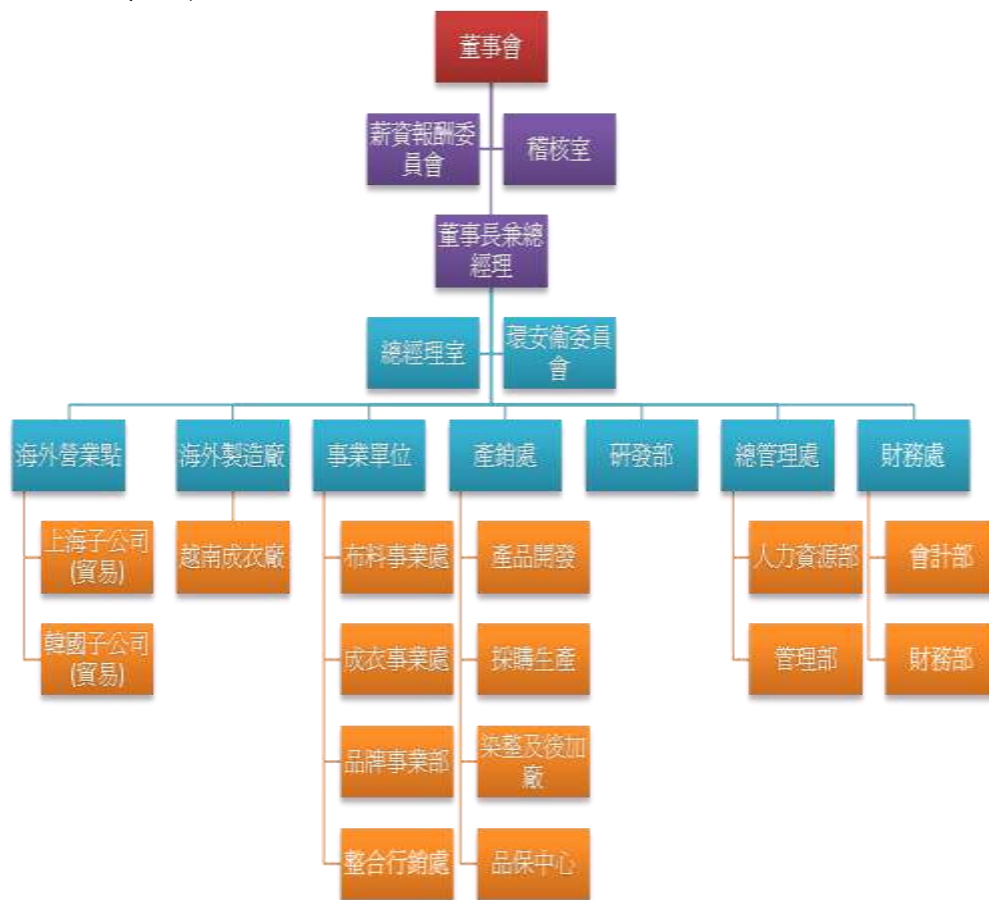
董事會

薪資報酬委員會

稽核室

董事長兼總經理

總經理室

環安衛委員會

海外營業點

上海子公司(貿易)

韓國子公司(貿易)

海外製造廠

越南成衣廠

事業單位

布料事業處

成衣事業處

品牌事業部

整合行銷處

產銷處

產品開發

採購生產

染整及後加廠

品保中心

研發部

總管理處

人力資源部

管理部

財務處

會計部

財務部